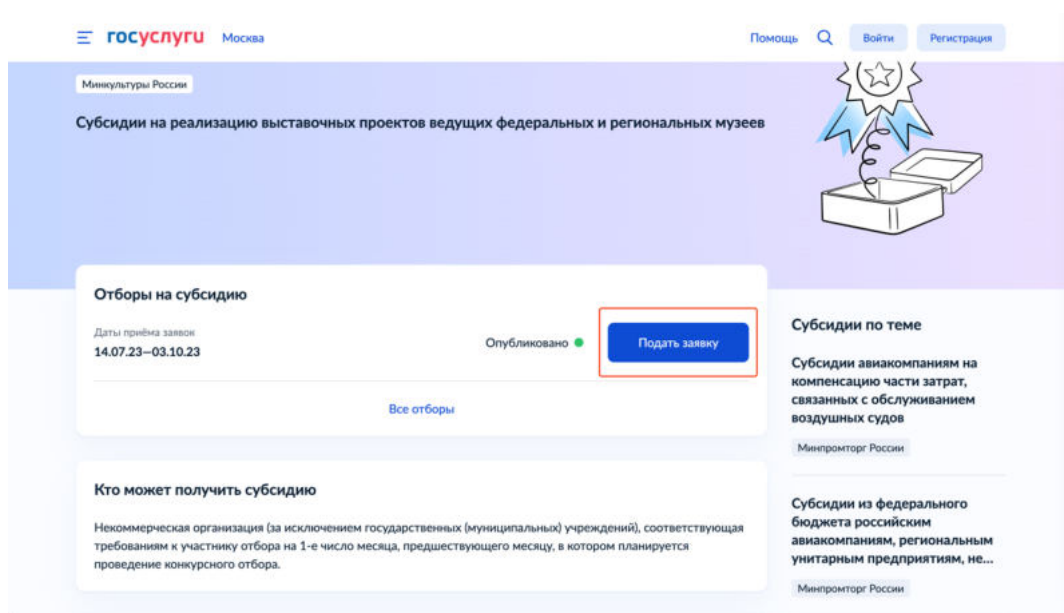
госуслуги Москва

Помощь Войти Регистрация

Минкультуры России

Субсидии на реализацию выставочных проектов ведущих федеральных и региональных музеев

Отборы на субсидию

Даты приёма заявок
14.07.23—03.10.23

Опубликовано

Подать заявку

Все отборы

Кто может получить субсидию

Некоммерческая организация (за исключением государственных (муниципальных) учреждений), соответствующая требованиям к участнику отбора на 1-е число месяца, предшествующего месяцу, в котором планируется проведение конкурсного отбора.

Субсидии по теме

Субсидии авиакомпаниям на компенсацию части затрат, связанных с обслуживанием воздушных судов

Минпромторг России

Субсидии из федерального бюджета российским авиакомпаниям, региональным унитарным предприятиям, не...

Минпромторг России